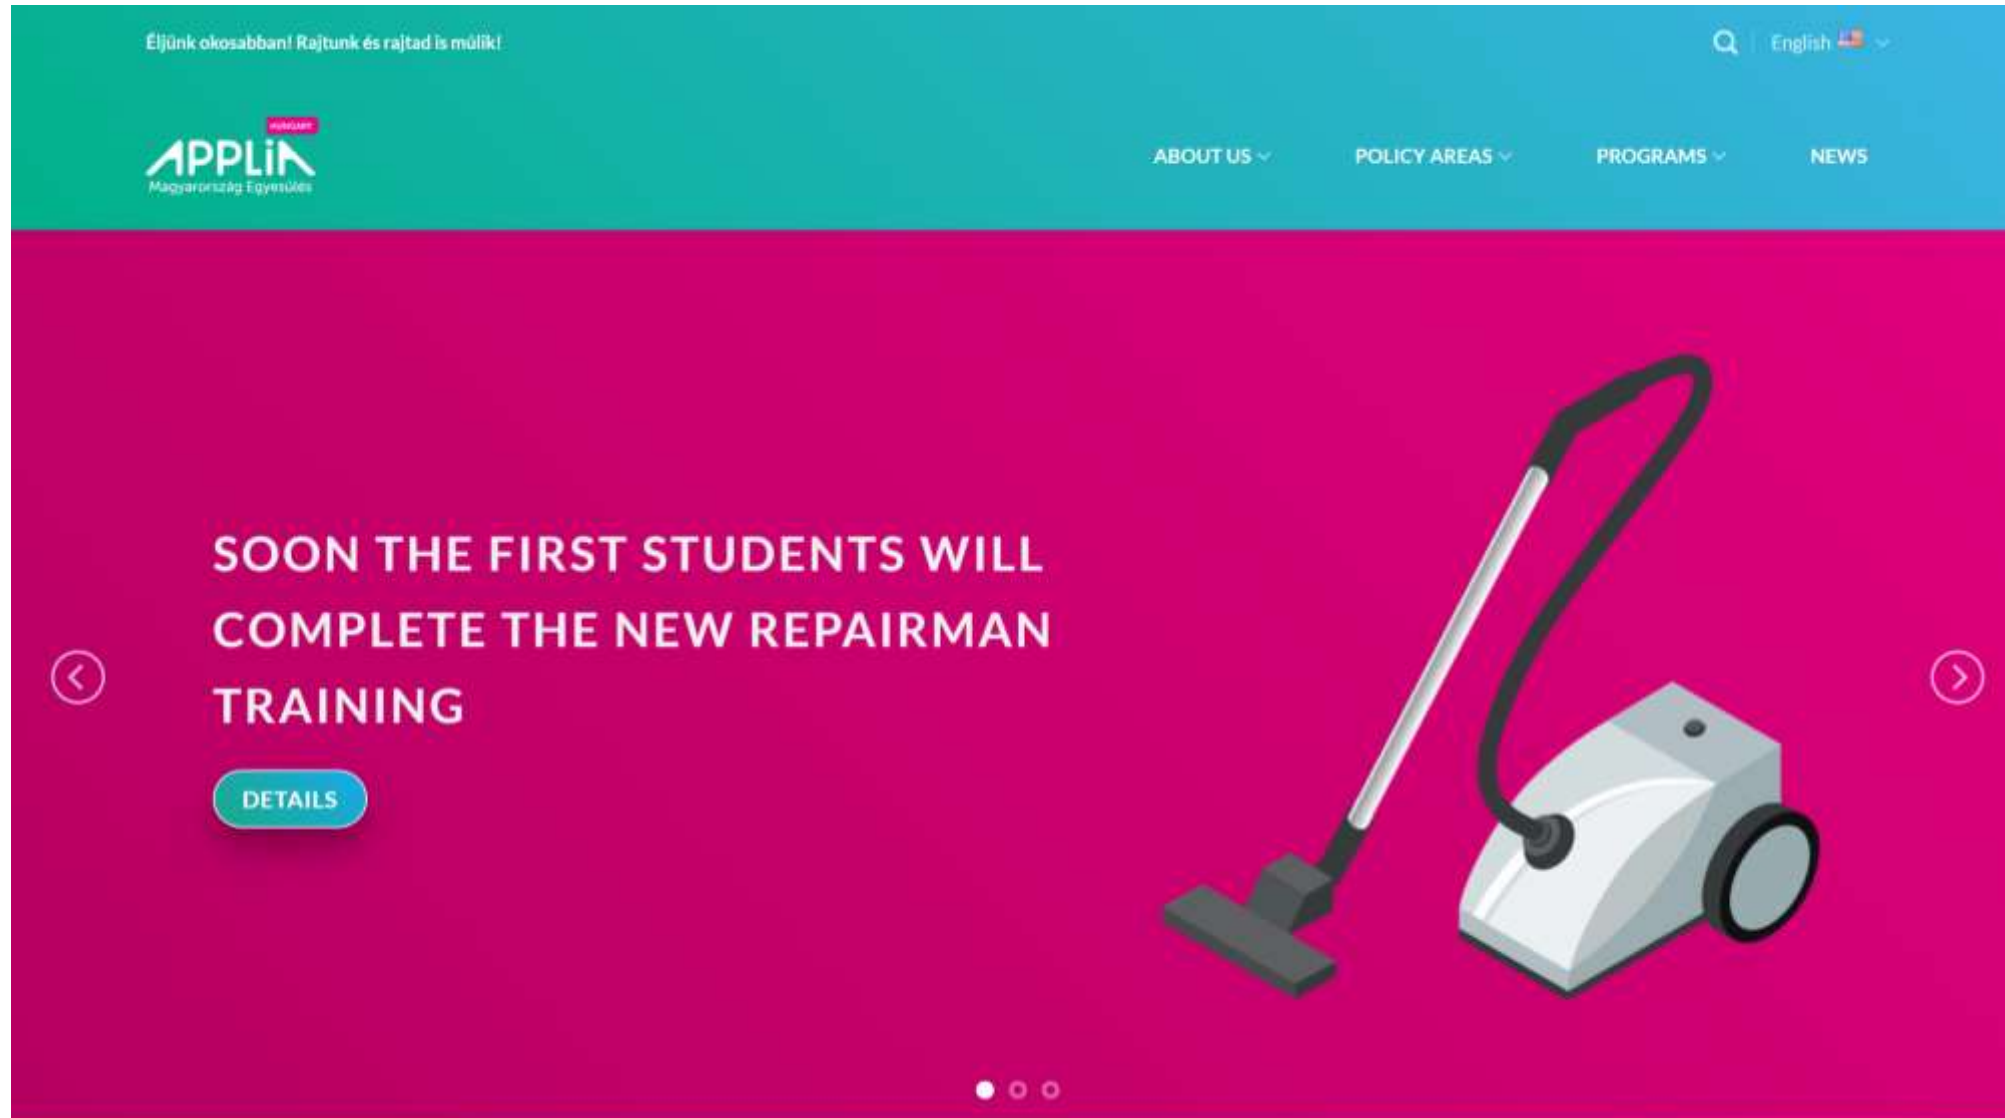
Éljünk okosabban! Rajtunk és rajtad is múlik!

English

HUNGARY

APPLiA
Magyarország Egyesülés

ABOUT US

POLICY AREAS

PROGRAMS

NEWS

SOON THE FIRST STUDENTS WILL COMPLETE THE NEW REPAIRMAN TRAINING

DETAILS